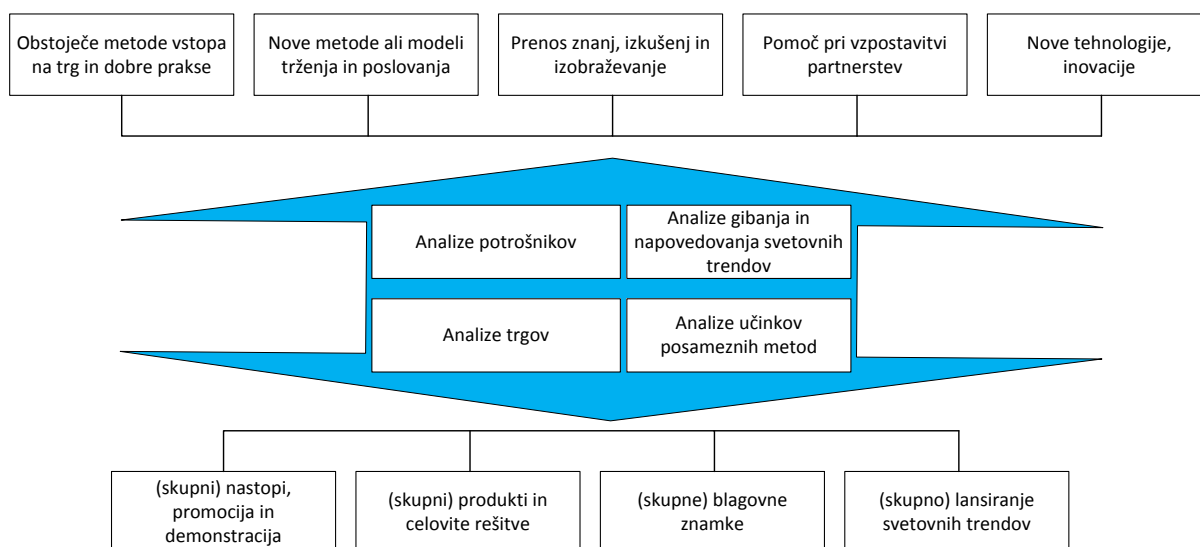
Obstoječe metode vstopa na trg in dobre prakse

Nove metode ali modeli trženja in poslovanja

Prenos znanj, izkušenj in izobraževanje

Pomoč pri vzpostavitvi partnerstev

Nove tehnologije, inovacije

Analize potrošnikov

Analize gibanja in napovedovanja svetovnih trendov

Analize trgov

Analize učinkov posameznih metod

(skupni) nastopi, promocija in demonstracija

(skupni) produkti in celovite rešitve

(skupne) blagovne znamke

(skupno) lansiranje svetovnih trendov